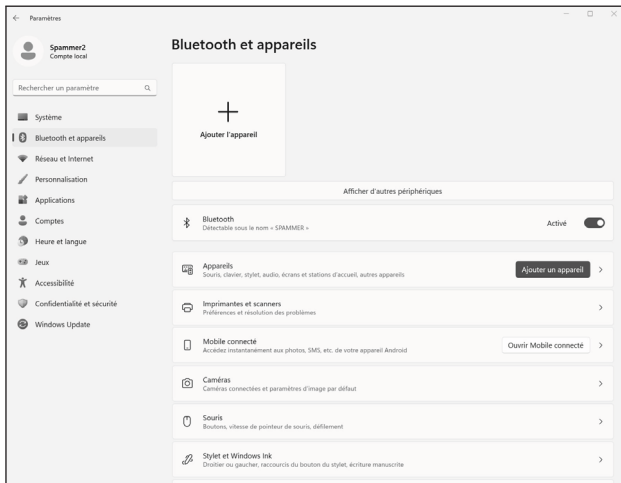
Paramètres

Spammer2
Compte local

Rechercher un paramètre

Système
Bluetooth et appareils
Réseau et Internet
Personnalisation
Applications
Comptes
Heure et langue
Jeux
Accessibilité
Confidentialité et sécurité
Windows Update

Bluetooth et appareils

Ajouter l'appareil

Afficher d'autres périphériques

Bluetooth
Détectable sous le nom « SPAMMER »
Activé

Appareils
Souris, clavier, stylet, audio, écrans et stations d'accueil, autres appareils
Ajouter un appareil

Imprimantes et scanners
Préférences et résolution des problèmes

Mobile connecté
Accédez instantanément aux photos, SMS, etc. de votre appareil Android
Ouvrir Mobile connecté

Caméras
Caméras connectées et paramètres d'image par défaut

Souris
Boutons, vitesse de pointeur de souris, défilement

Stylet et Windows Ink
Droitier ou gaucher, raccourcis du bouton du stylet, écriture manuscrite